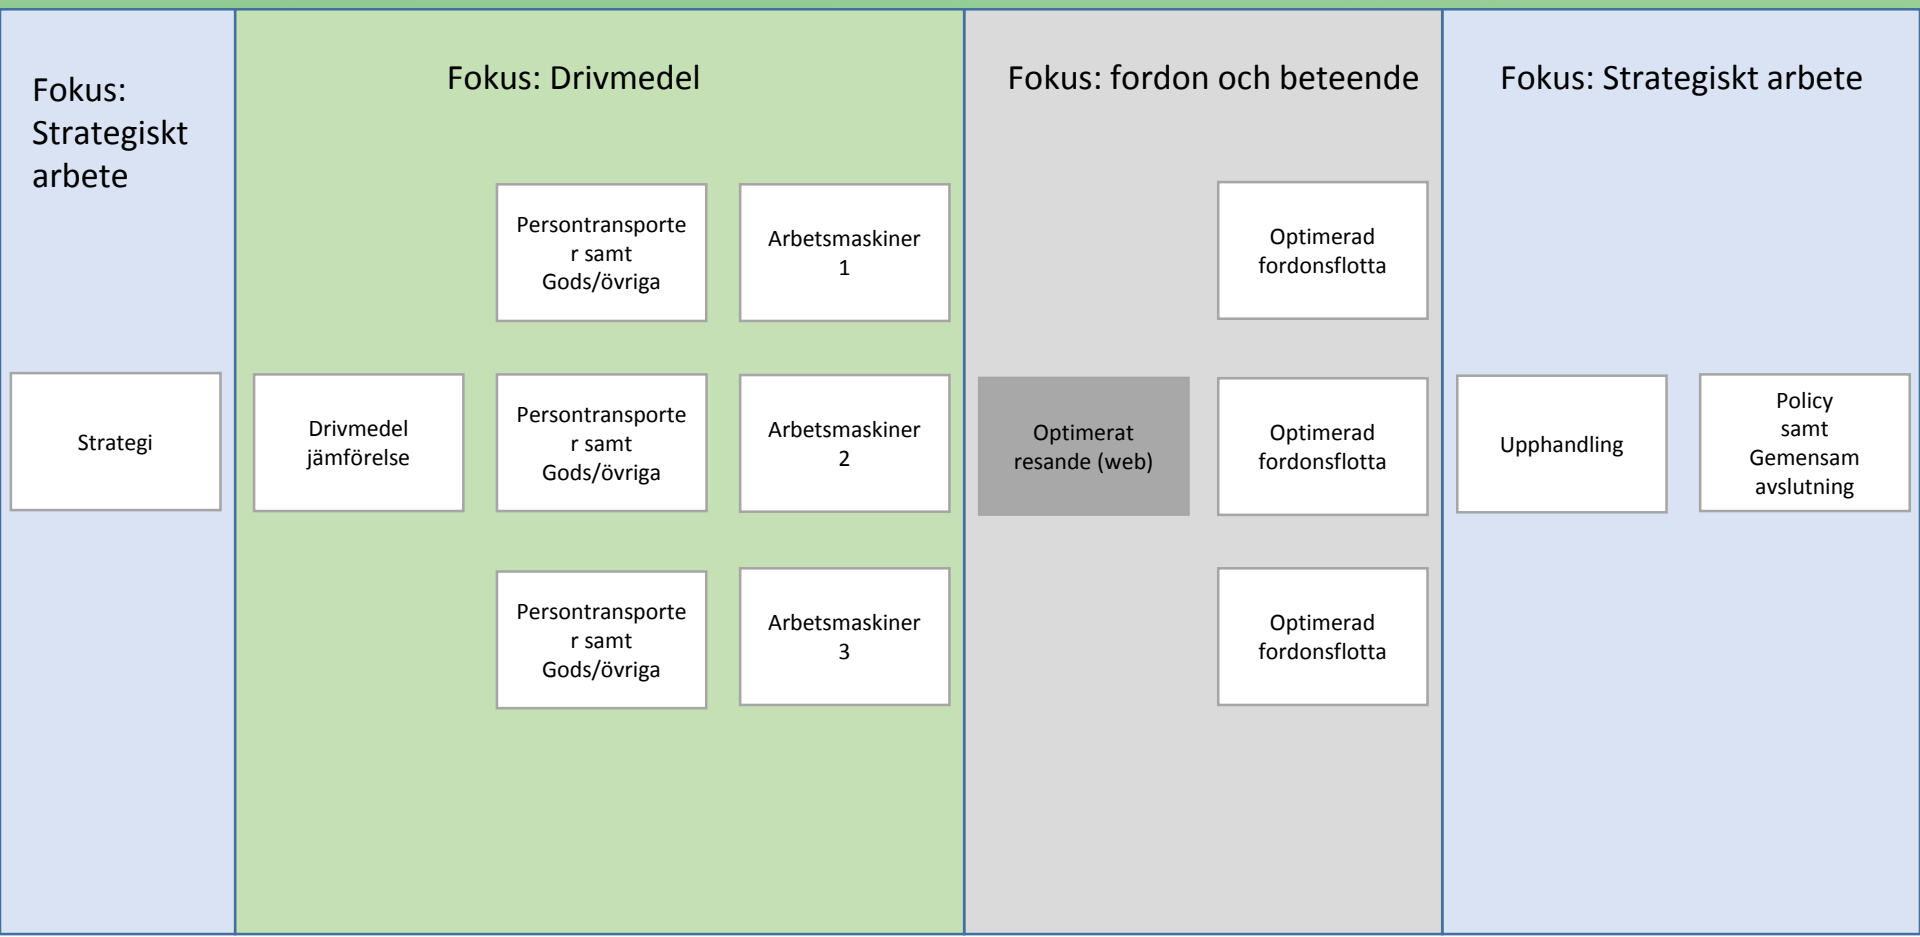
Fokus: Strategiskt arbete

Strategi

Fokus: Drivmedel

Drivmedel jämförelse

Persontransporter samt Gods/övriga

Arbetsmaskiner 1

Persontransporter samt Gods/övriga

Arbetsmaskiner 2

Persontransporter samt Gods/övriga

Arbetsmaskiner 3

Fokus: fordon och beteende

Optimerat resande (web)

Optimerad fordonsflotta

Optimerad fordonsflotta

Optimerad fordonsflotta

Fokus: Strategiskt arbete

Upphandling

Policy samt Gemensam avslutning